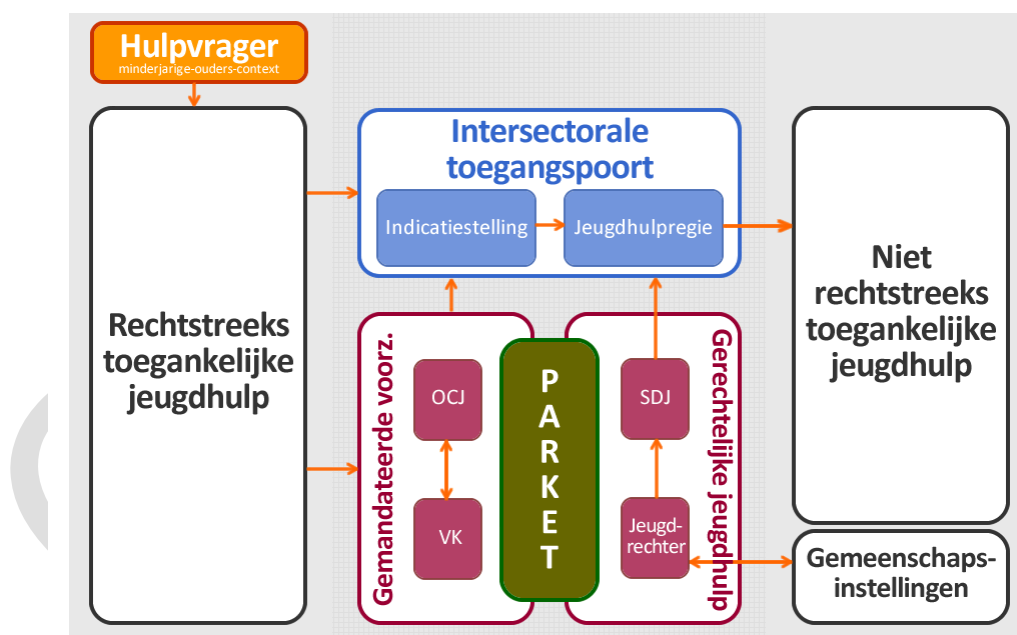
Hulpvrager
minderjarige-ouders-context

Rechtstreeks toegankelijke jeugdhulp

Intersectorale toegangspoort

Indicatiestelling

Jeugdhulpregie

Niet rechtstreeks toegankelijke jeugdhulp

Gemandateerde voorz.

OCJ

VK

PARKET

SDJ

Jeugd-rechter

Gerechtelijke jeugdhulp

Gemeenschaps-instellingen